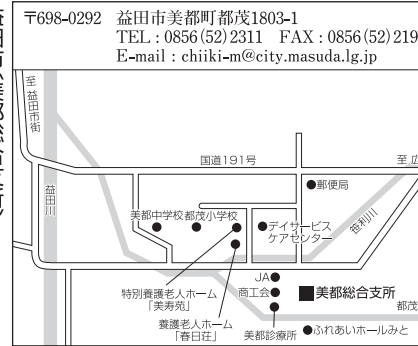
益田市美都総合支所

〒698-0292 益田市美都町都茂1803-1
TEL：0856(52)2311 FAX：0856(52)219
E-mail：chiiki-m@city.masuda.lg.jp

至益田市街
益田川
国道191号
至広
郵便局
美都中学校
都茂小学校
デイサービスケアセンター
笹倉川
JA
商工会
美都総合支所
特別養護老人ホーム「美寿苑」
養護老人ホーム「春日荘」
美都診療所
ふれあいホールみと
都茂